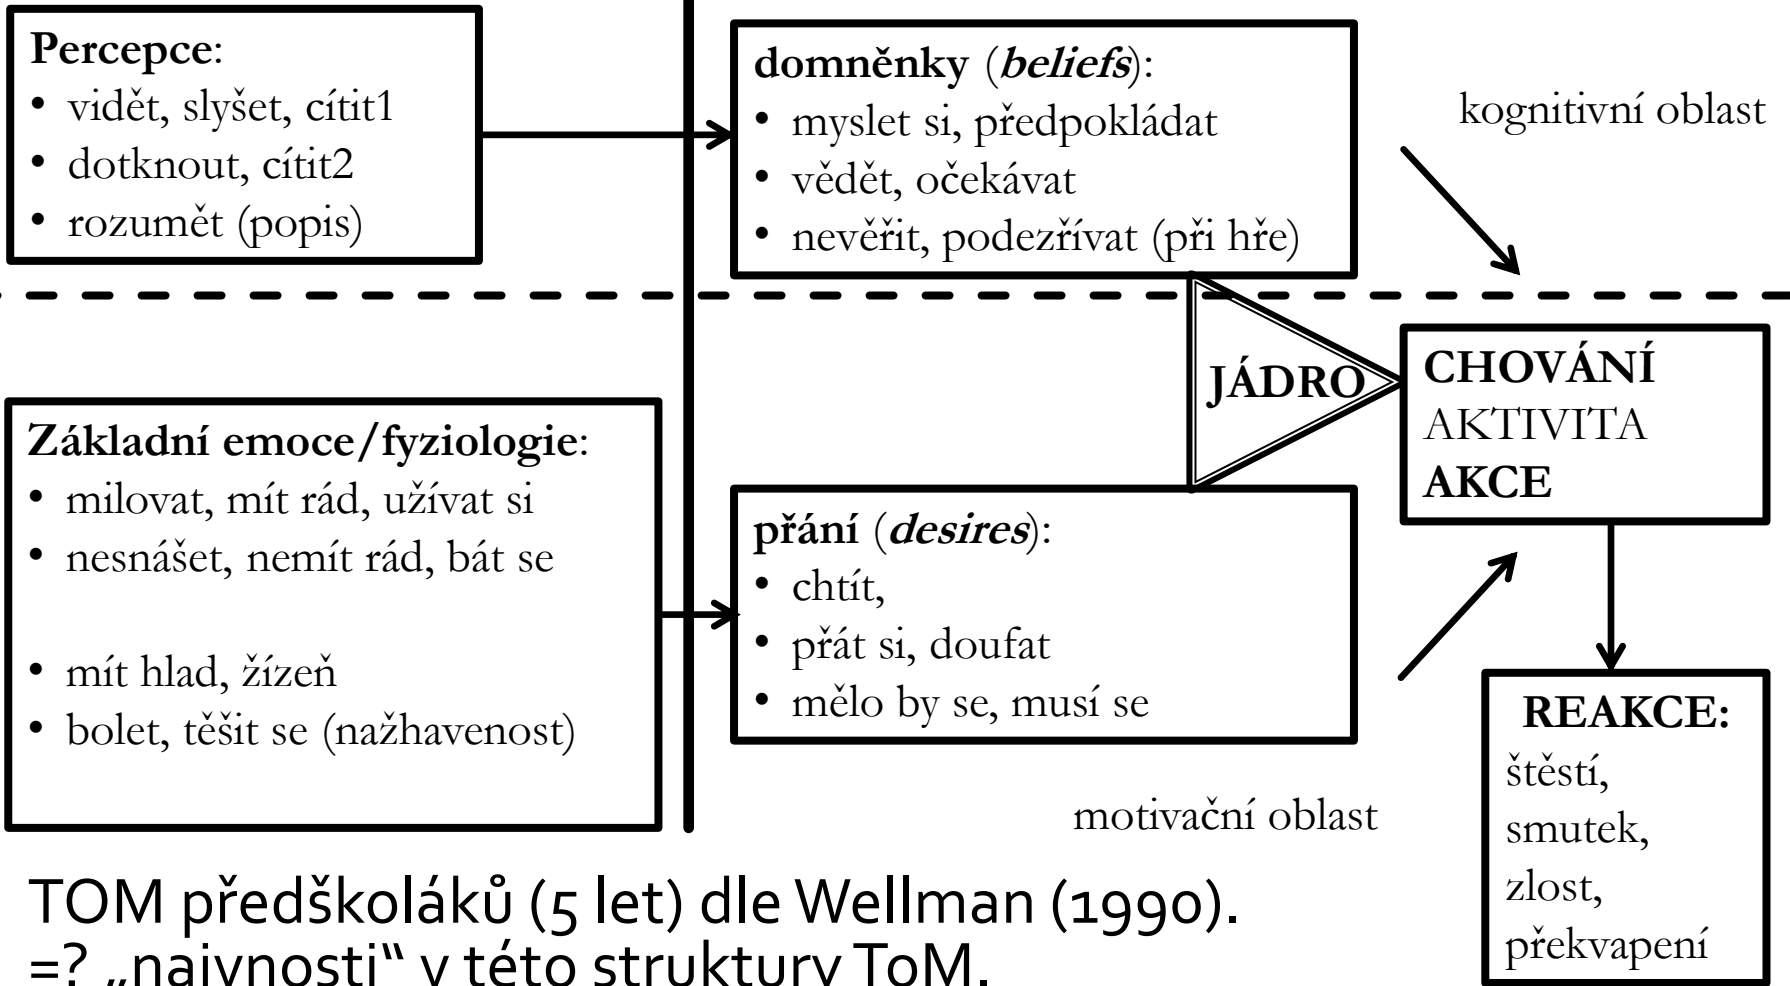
**Percepce**:
• vidět, slyšet, cítit1
• dotknout, cítit2
• rozumět (popis)

**domněnky** (***beliefs***):
• myslet si, předpokládat
• vědět, očekávat
• nevěřit, podezřívat (při hře)

kognitivní oblast

**JÁDRO**

**CHOVÁNÍ**
AKTIVITA
**AKCE**

**Základní emoce/fyziologie**:
• milovat, mít rád, užívat si
• nesnášet, nemít rád, bát se

• mít hlad, žízeň
• bolet, těšit se (nažhavenost)

**přání** (***desires***):
• chtít,
• přát si, doufat
• mělo by se, musí se

**REAKCE:**
štěstí,
smutek,
zlost,
překvapení

motivační oblast

TOM předškoláků (5 let) dle Wellman (1990).
=? „naivnosti" v této struktury ToM.